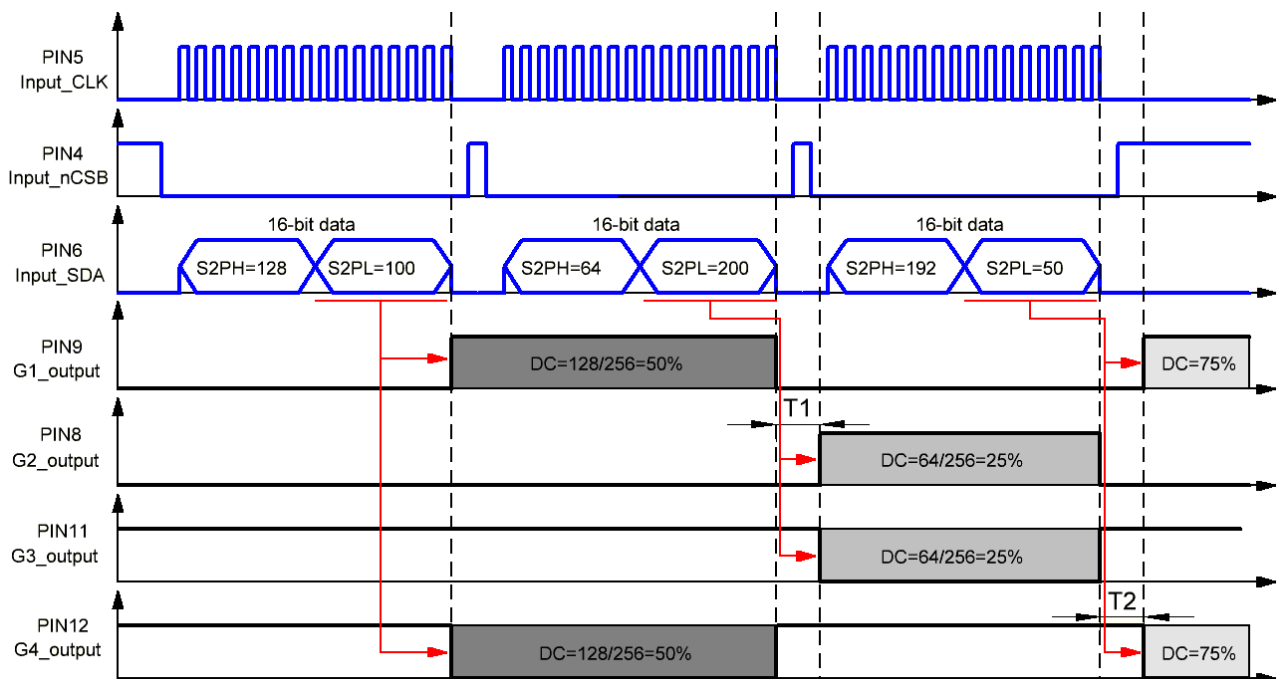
PIN5
Input_CLK

PIN4
Input_nCSB

16-bit data
16-bit data
16-bit data

PIN6
Input_SDA

S2PH=128
S2PL=100
S2PH=64
S2PL=200
S2PH=192
S2PL=50

PIN9
G1_output

DC=128/256=50%
DC=75%

T1

PIN8
G2_output

DC=64/256=25%

PIN11
G3_output

DC=64/256=25%

T2

PIN12
G4_output

DC=128/256=50%
DC=75%